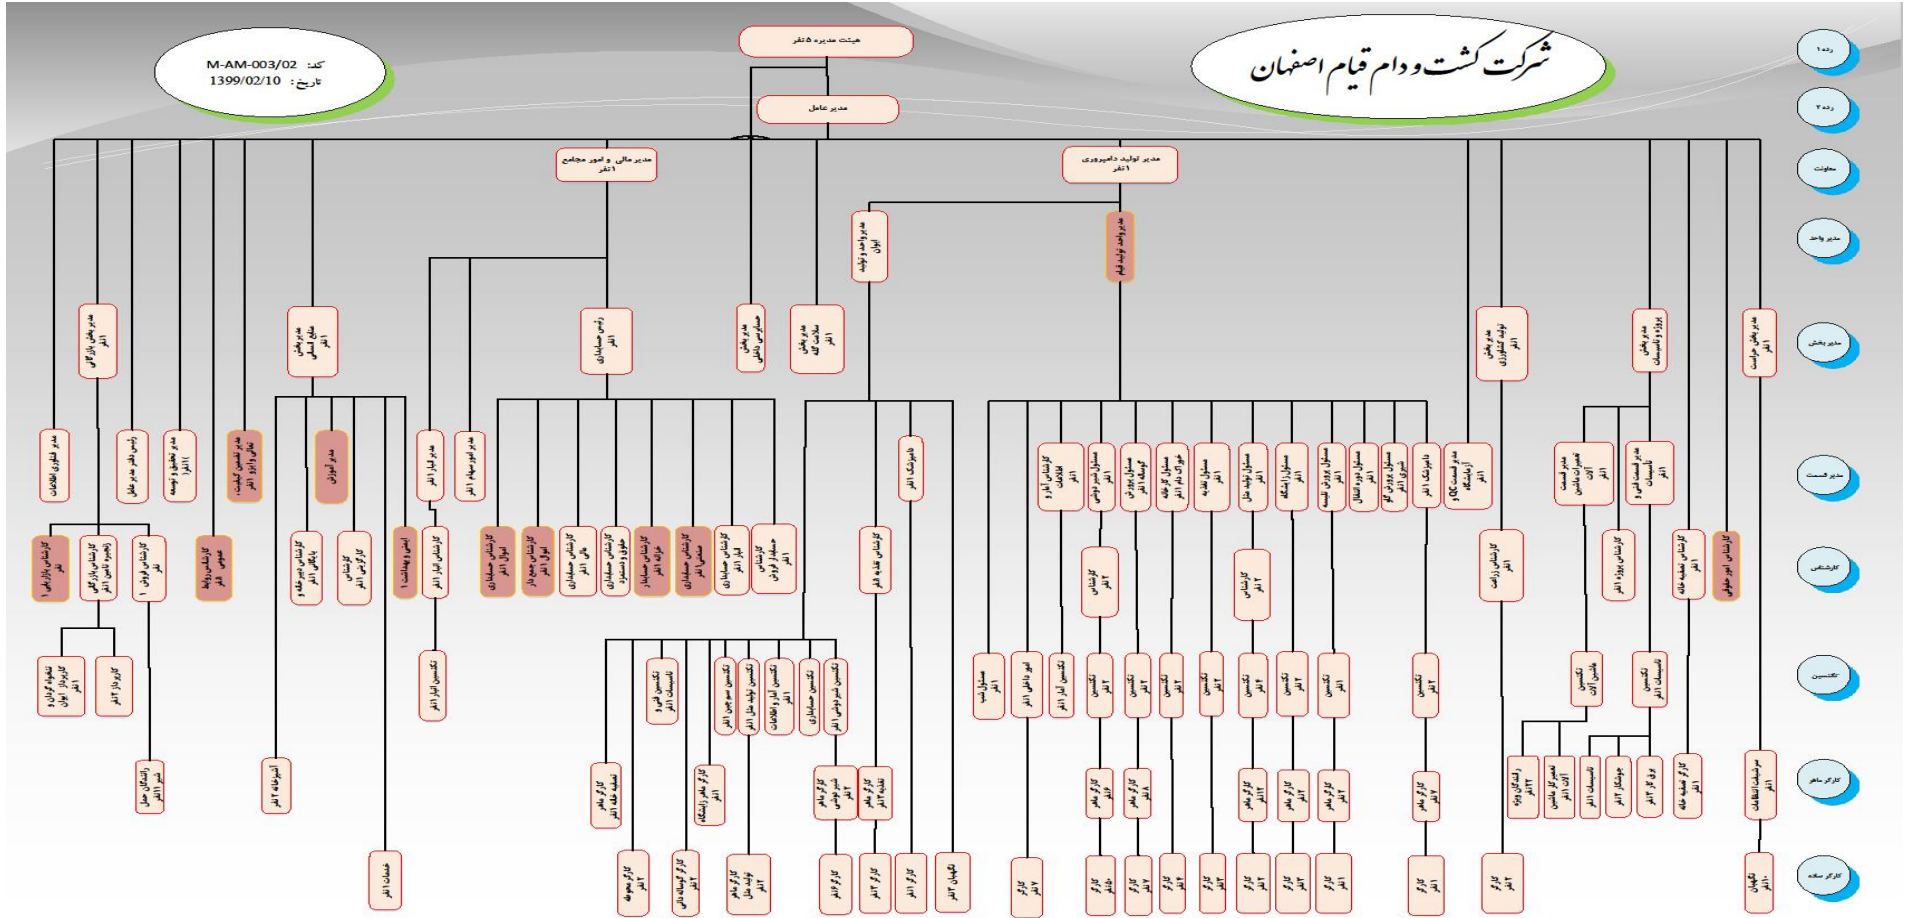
شرکت کشت و دام قیام اصفهان

کد: M-AM-003/02
تاریخ: 1399/02/10

هیئت مدیره ۵ نفر

مدیر عامل

مدیر مالی و امور مجامع
۱ نفر

مدیر تولید دامپروری
۱ نفر

مدیر واحد تولید اوان

مدیر واحد تولید قیام

ردیف ۱
ردیف ۲
معاونت
مدیر واحد
مدیر بخش
مدیر قسمت
کارشناس
تکنسین
کارگر ماهر
کارگر ساده

مدیر بخش بازرگانی ۱ نفر

مدیر بخش منابع انسانی ۱ نفر

رئیس حسابداری ۱ نفر

مدیر بخش حسابرسی داخلی

مدیر بخش سلامت گله ۱ نفر

مدیر بخش تولید کشاورزی ۱ نفر

مدیر بخش پروژه و تاسیسات ۱ نفر

مدیر بخش حراست ۱ نفر

مدیر فناوری اطلاعات

رئیس دفتر مدیر عامل

مدیر تحقیق و توسعه ۱ نفر

مدیر تضمین کیفیت، تغذیه و داروی ۱ نفر

مدیر آموزش

مدیر انبار ۱ نفر

مدیر امور سهام ۱ نفر

دامپزشک ۱ نفر

کارشناس امار و اطلاعات ۱ نفر

مسئول شیردوشی ۱ نفر

مسئول پرورش گوساله ۱ نفر

مسئول گاوهای خوراک دام ۱ نفر

مسئول تغذیه

مسئول تولید مثل ۱ نفر

مسئول زایشگاه

مسئول پرورش تلیسه

مسئول دوره انتقال

مسئول پرورش گاو شیری ۱ نفر

دامپزشک ۱ نفر

مدیر قسمت QC آزمایشگاه ۱ نفر

مدیر قسمت تعمیرات ماشین آلات ۱ نفر

مدیر قسمت فنی و تاسیسات

کارشناس بازرگانی ۱ نفر

کارشناس بازرگانی زنجیره تامین ۱ نفر

کارشناس فروش ۱

کارشناس روابط عمومی ۱ نفر

کارشناس دبیرخانه و بایگانی ۱ نفر

کارشناس کارگزینی ۱ نفر

ایمنی و بهداشت ۱

کارشناس انبار ۱ نفر

کارشناس حسابداری اموال ۱ نفر

کارشناس جمع دار اموال ۱ نفر

کارشناس حسابداری مالی ۱ نفر

کارشناس حسابداری حقوق و دستمزد

کارشناس حسابداری خزانه ۱ نفر

کارشناس حسابداری صنعتی ۱ نفر

کارشناس حسابداری انبار ۱ نفر

کارشناس حسابدار فروش

کارشناس تغذیه ۱ نفر

کارشناس ۱ نفر

کارشناس ۲ نفر

کارشناس زراعت ۱ نفر

کارشناس پروژه ۱ نفر

کارشناس تصفیه خانه

کارشناس امور حقوقی

تنظیم قوانین و کارپرداز اوان

کارپرداز ۱ نفر

تکنسین انبار ۱ نفر

تکنسین فنی و تاسیسات

تکنسین سم چین ۱ نفر

تکنسین تولید مثل ۱ نفر

تکنسین آمار و اطلاعات

تکنسین حسابداری

تکنسین شیردوشی ۱ نفر

مسئول سم ۱ نفر

امور دامی ۱ نفر

تکنسین انبار ۱ نفر

تکنسین ۱ نفر

تکنسین ۲ نفر

تکنسین ۲ نفر

تکنسین ۱ نفر

تکنسین ۲ نفر

تکنسین ۲ نفر

تکنسین ۱ نفر

تکنسین ۲ نفر

تکنسین ماشین آلات

تکنسین تاسیسات ۱ نفر

رانندگان حمل شیر ۱ نفر

آشپزخانه ۱ نفر

کارگر ماهر تغذیه علوفه ۱ نفر

کارگر ماهر زایشگاه ۱ نفر

کارگر ماهر شیردوشی ۱ نفر

کارگر تغذیه ۱ نفر

کارگر ماهر ۲ نفر

کارگر ماهر ۸ نفر

کارگر ماهر ۱۲ نفر

کارگر ماهر ۲ نفر

کارگر ماهر ۳ نفر

کارگر ماهر ۷ نفر

رانندگان ویژه ۲ نفر

تعمیرکار ماشین آلات ۱ نفر

تاسیسات ۱ نفر

جوشکار ۱ نفر

برق کار ۱ نفر

کارگر تصفیه خانه ۱ نفر

سرشیفت انتظامات ۱ نفر

خدمات ۱ نفر

کارگر مجموعه ۱ نفر

کارگر گوساله دانی ۱ نفر

کارگر ماهر تولید مثل ۱ نفر

کارگر ۱ نفر

کارگر ۲ نفر

کارگر ۱ نفر

نگهبان ۱ نفر

کارگر ۱ نفر

کارگر ۵ نفر

کارگر ۷ نفر

کارگر ۴ نفر

کارگر ۲ نفر

کارگر ۲ نفر

کارگر ۲ نفر

کارگر ۲ نفر

کارگر ۱ نفر

کارگر ۲ نفر

نگهبان ۱۰ نفر